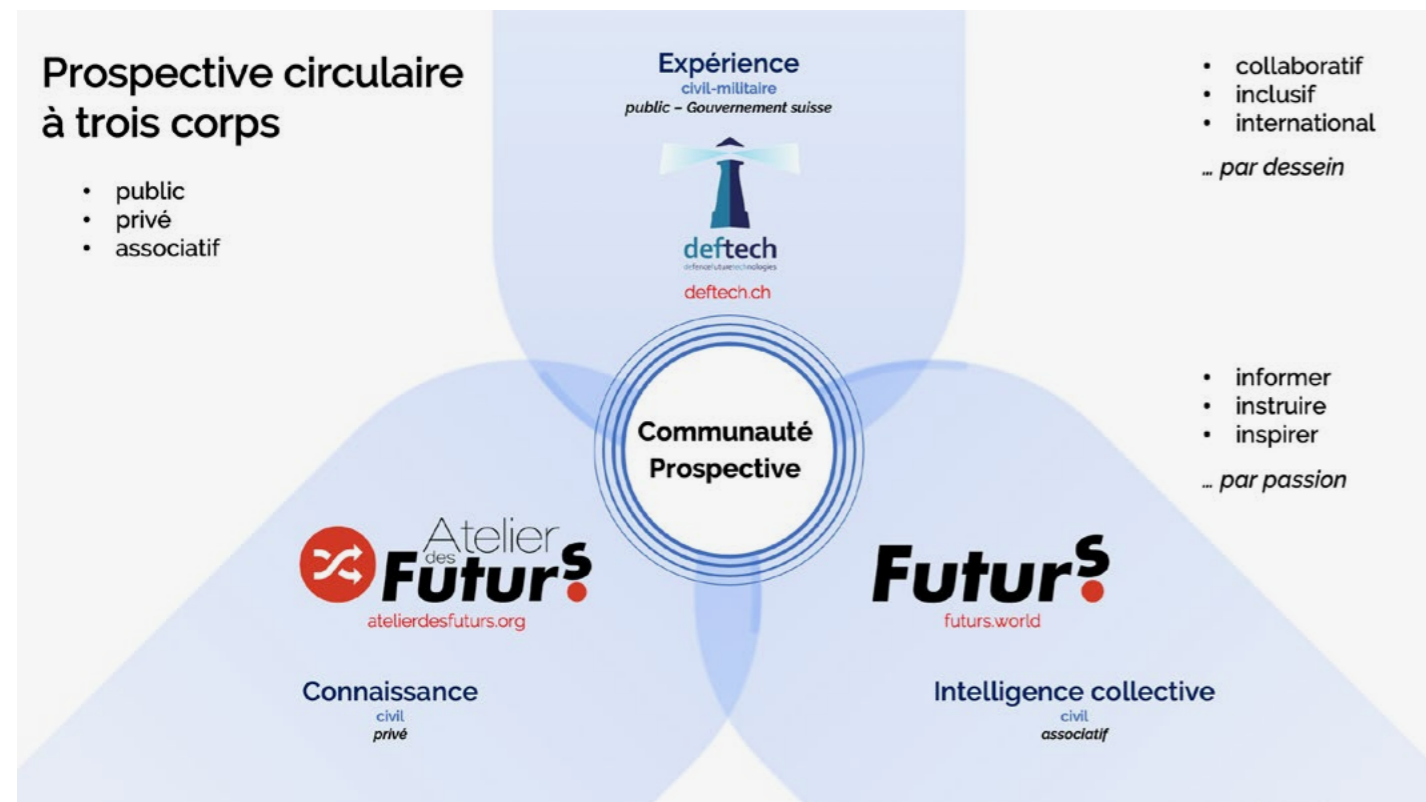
Prospective circulaire à trois corps

- public
- privé
- associatif

Expérience
civil-militaire
public – Gouvernement suisse

deftech
defencefuturetechnologies
deftech.ch

- collaboratif
- inclusif
- international

… par dessein

- informer
- instruire
- inspirer

… par passion

Communauté Prospective

Atelier des Futurs
atelierdesfuturs.org

Connaissance
civil
privé

Futurs
futurs.world

Intelligence collective
civil
associatif